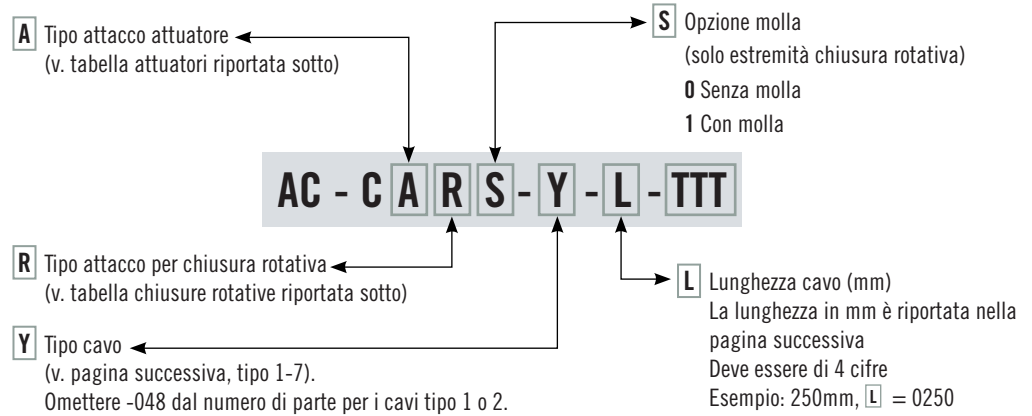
A Tipo attacco attuatore
(v. tabella attuatori riportata sotto)

S Opzione molla
(solo estremità chiusura rotativa)
0 Senza molla
1 Con molla

AC - C A R S - Y - L - TTT

R Tipo attacco per chiusura rotativa
(v. tabella chiusure rotative riportata sotto)

L Lunghezza cavo (mm)
La lunghezza in mm è riportata nella pagina successiva
Deve essere di 4 cifre
Esempio: 250mm, L = 0250

Y Tipo cavo
(v. pagina successiva, tipo 1-7).
Omettere -048 dal numero di parte per i cavi tipo 1 o 2.